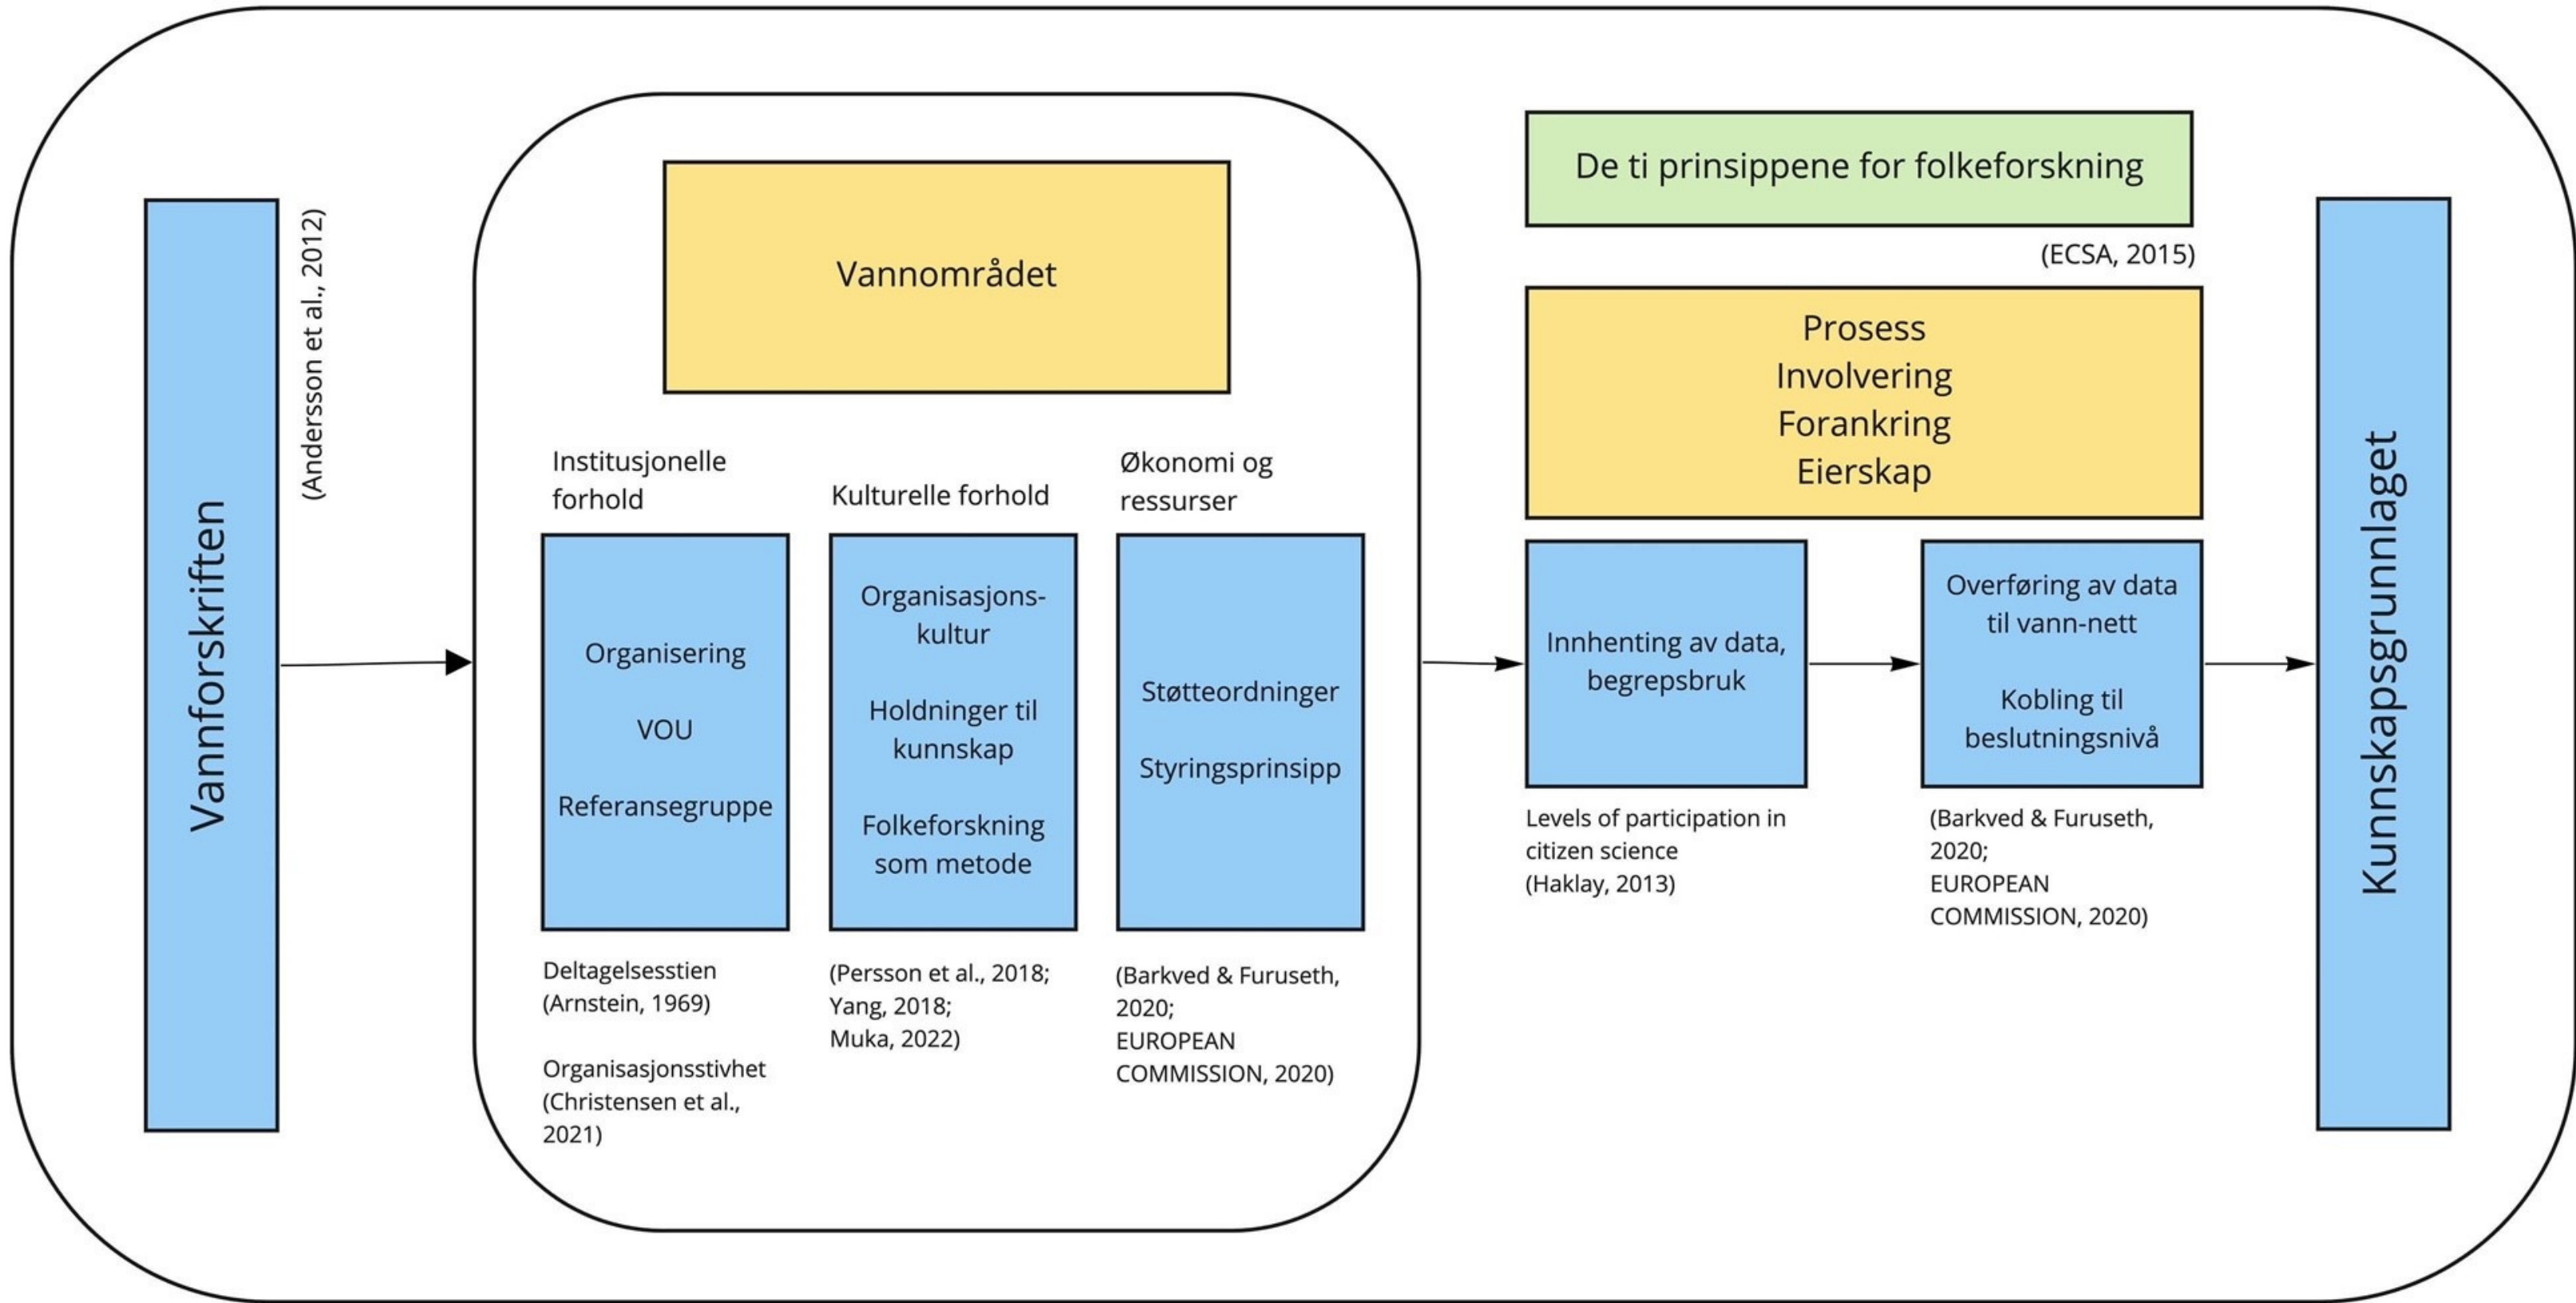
Vannforskriften

(Andersson et al., 2012)

Vannområdet

Institusjonelle forhold

Organisering

VOU

Referansegruppe

Deltagelsesstien (Arnstein, 1969)

Organisasjonsstivhet (Christensen et al., 2021)

Kulturelle forhold

Organisasjonskultur

Holdninger til kunnskap

Folkeforskning som metode

(Persson et al., 2018; Yang, 2018; Muka, 2022)

Økonomi og ressurser

Støtteordninger

Styringsprinsipp

(Barkved & Furuseth, 2020; EUROPEAN COMMISSION, 2020)

De ti prinsippene for folkeforskning

(ECSA, 2015)

Prosess
Involvering
Forankring
Eierskap

Innhenting av data, begrepsbruk

Levels of participation in citizen science (Haklay, 2013)

Overføring av data til vann-nett

Kobling til beslutningsnivå

(Barkved & Furuseth, 2020; EUROPEAN COMMISSION, 2020)

Kunnskapsgrunnlaget